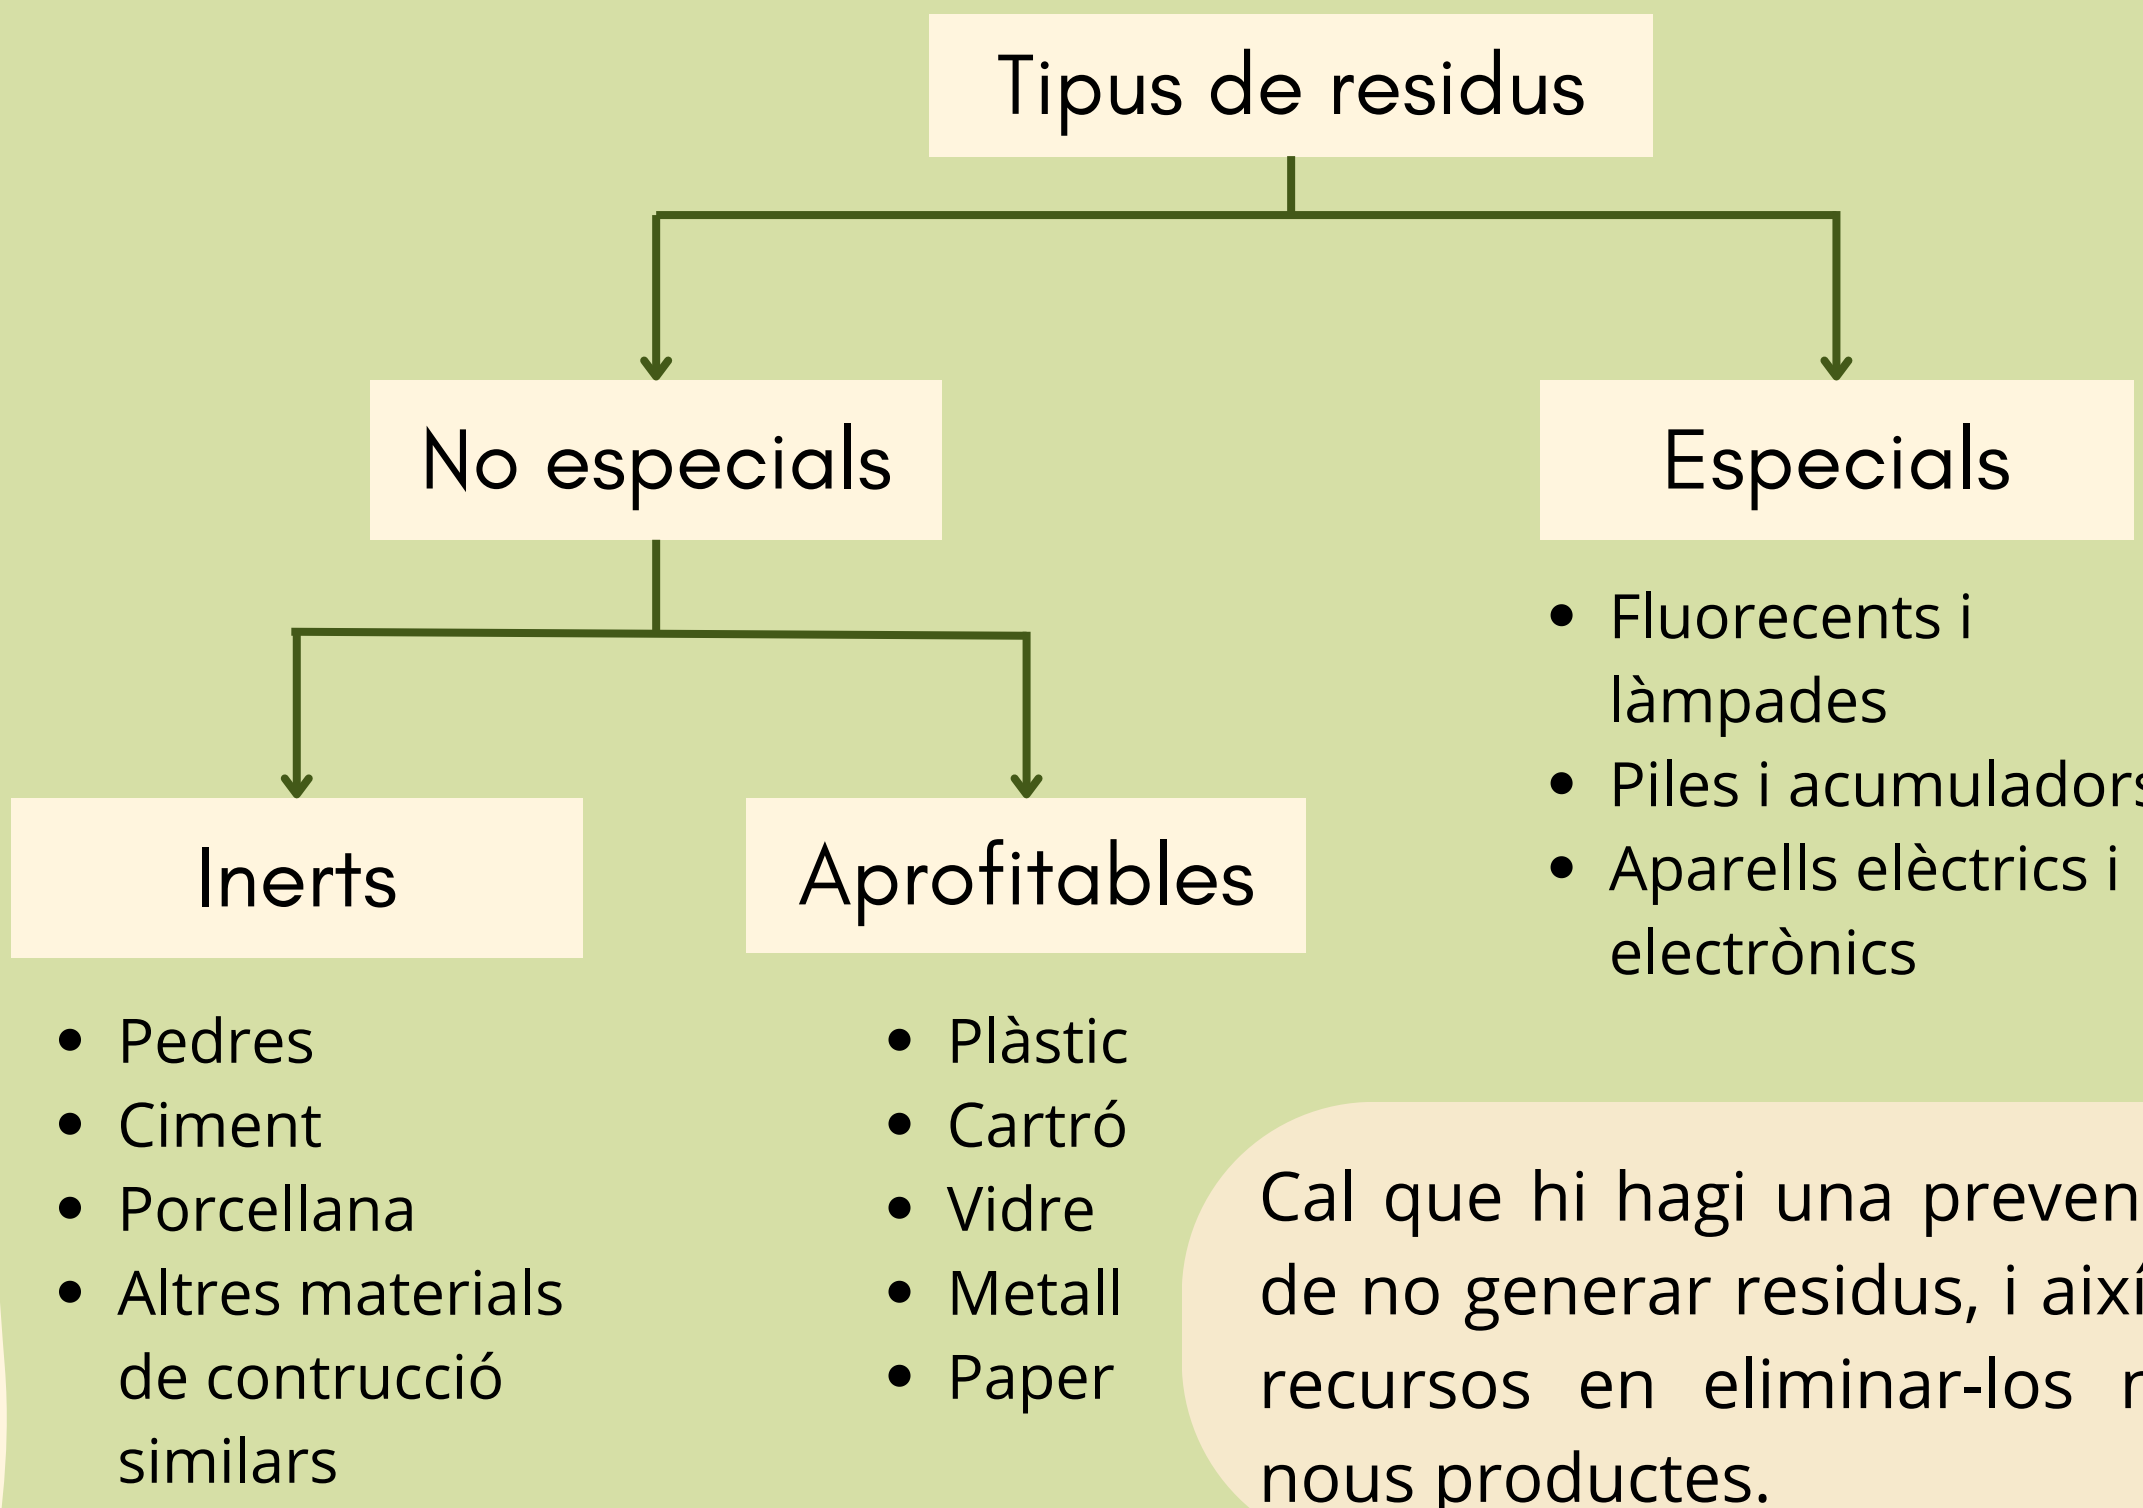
Tipus de residus

No especials

Especials

- Fluorecents i làmpades
- Piles i acumulador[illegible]
- Aparells elèctrics i electrònics

Inerts

Aprofitables

- Pedres
- Ciment
- Porcellana
- Altres materials de contrucció similars

- Plàstic
- Cartró
- Vidre
- Metall
- Paper

Cal que hi hagi una preven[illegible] de no generar residus, i així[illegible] recursos en eliminar-los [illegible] nous productes.